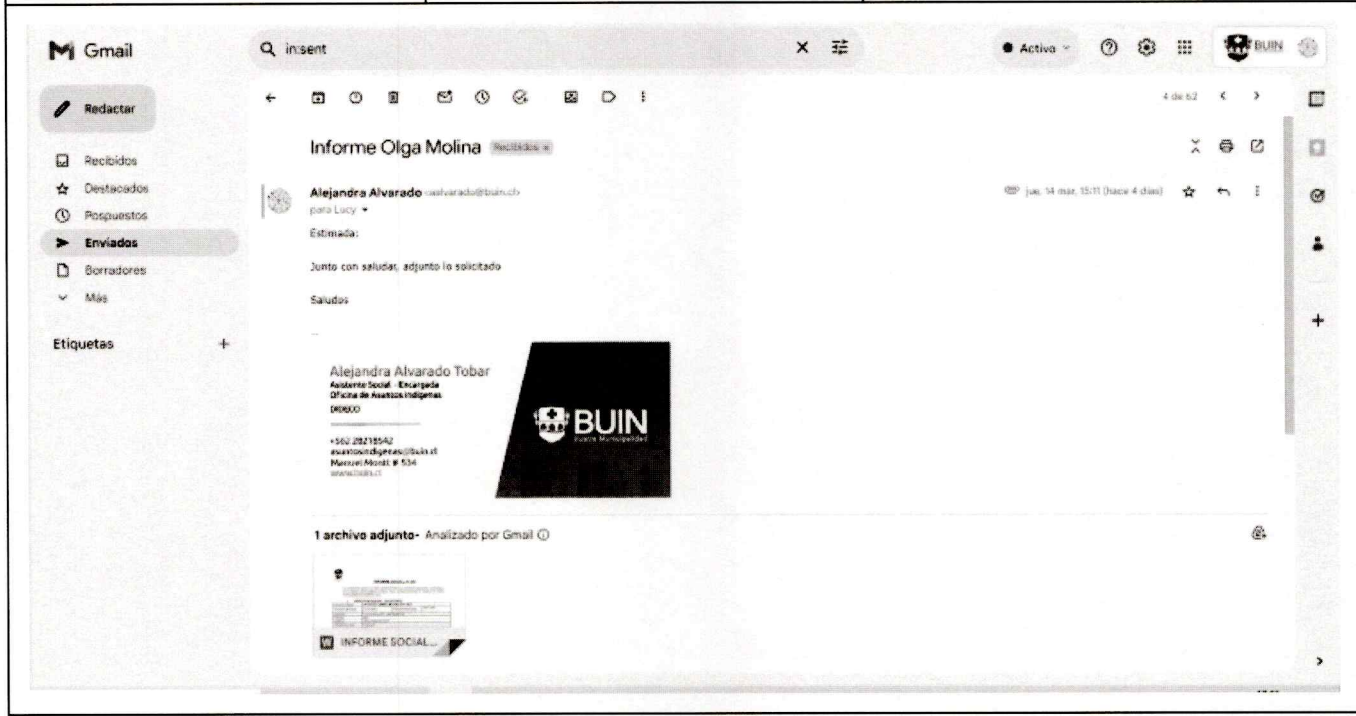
Gmail

in:sent

Activo

BUIN

Redactar

Recibidos
Destacados
Pospuestos
Enviados
Borradores
Más

Etiquetas +

4 de 62

Informe Olga Molina Recibidos ×

Alejandra Alvarado <aalvarado@buin.cl>
para Lucy

jue, 14 mar, 15:11 (hace 4 días)

Estimada:

Junto con saludar, adjunto lo solicitado

Saludos

—

Alejandra Alvarado Tobar
Asistente Social - Encargada
Oficina de Asuntos Indígenas
DIDECO

+562 28218542
asuntosindigenas@buin.cl
Manuel Montt # 534
www.buin.cl

BUIN
Ilustre Municipalidad

1 archivo adjunto - Analizado por Gmail

INFORME SOCIAL...